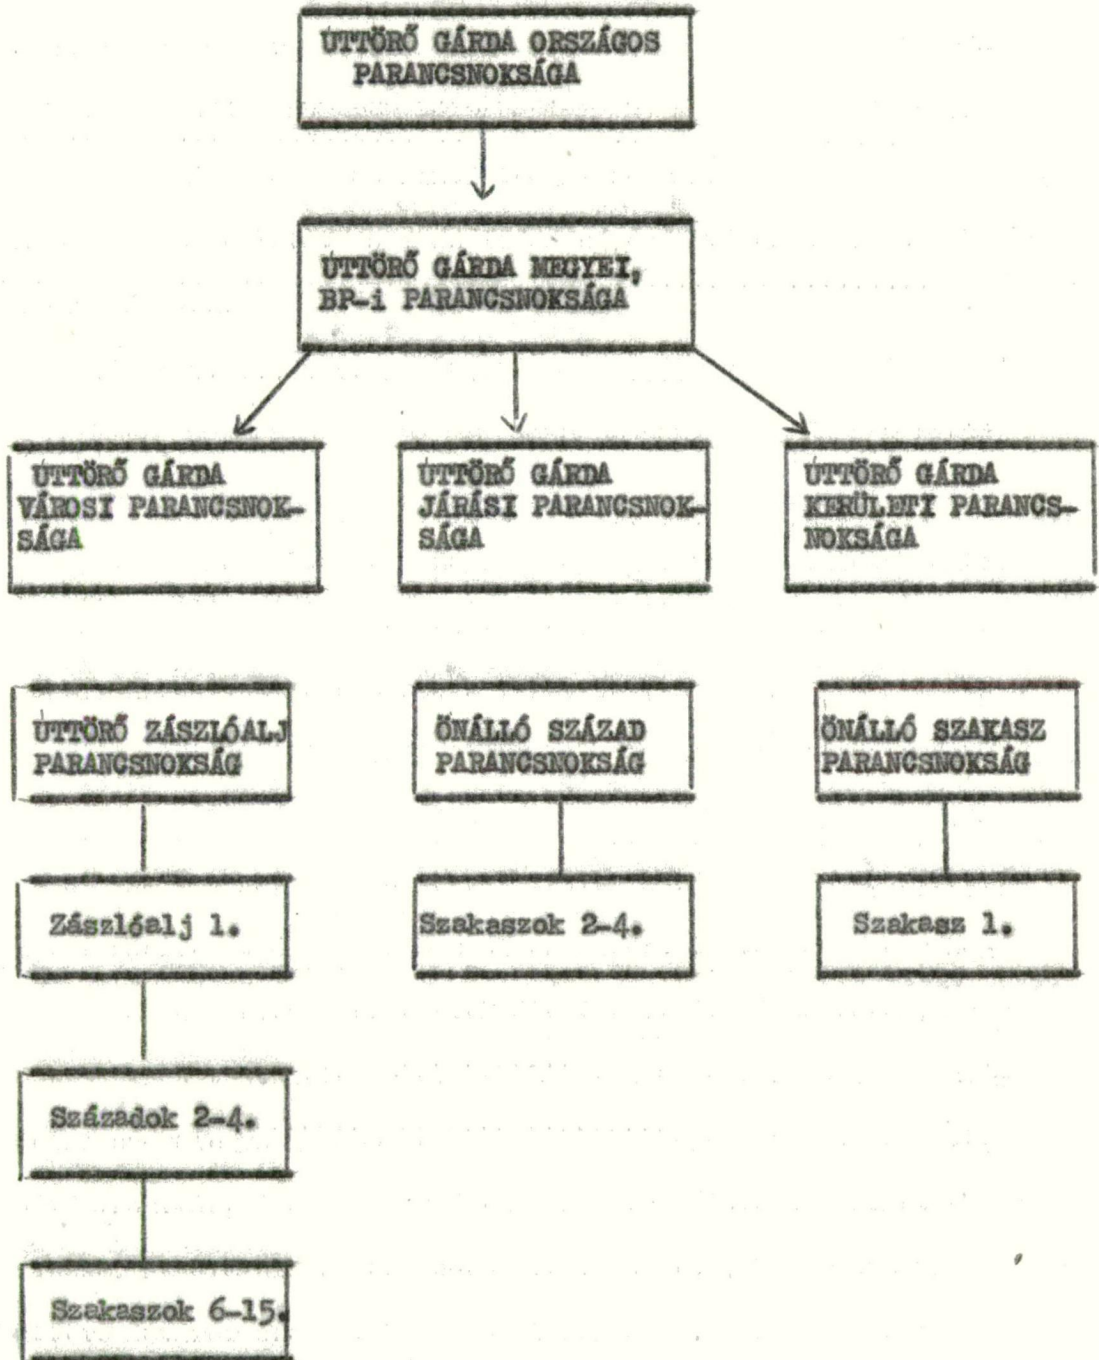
ÚTTÖRŐ GÁRDA ORSZÁGOS PARANCSNOKSÁGA

ÚTTÖRŐ GÁRDA MEGYEI, BP-i PARANCSNOKSÁGA

ÚTTÖRŐ GÁRDA VÁROSI PARANCSNOKSÁGA

ÚTTÖRŐ GÁRDA JÁRÁSI PARANCSNOKSÁGA

ÚTTÖRŐ GÁRDA KERÜLETI PARANCSNOKSÁGA

ÚTTÖRŐ ZÁSZLÓALJ PARANCSNOKSÁG

ÖNÁLLÓ SZÁZAD PARANCSNOKSÁG

ÖNÁLLÓ SZAKASZ PARANCSNOKSÁG

Zászlóalj 1.

Szakaszok 2-4.

Szakasz 1.

Századok 2-4.

Szakaszok 6-15.